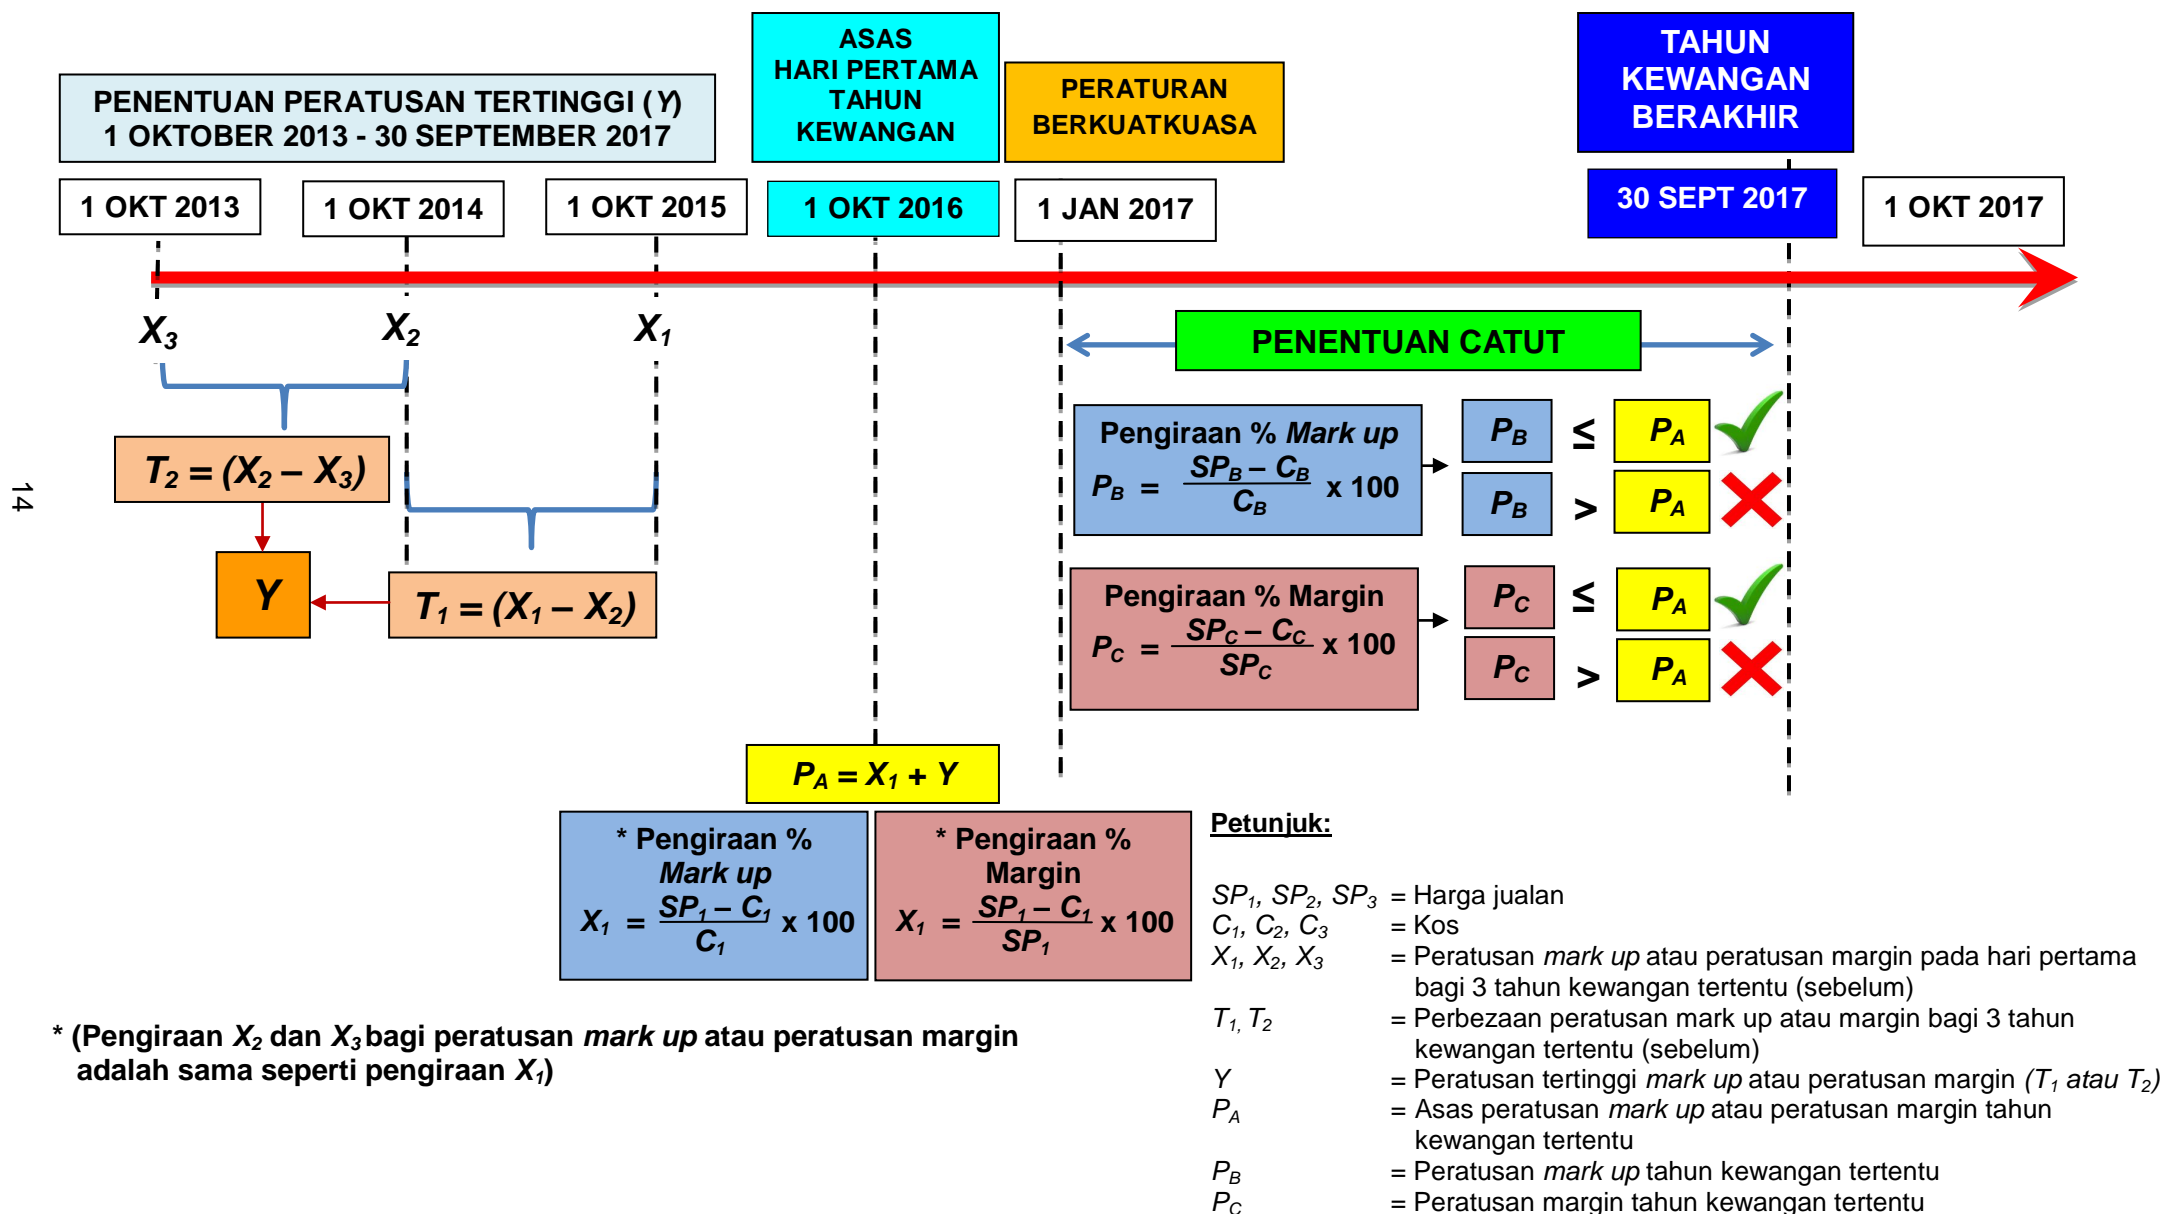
PENENTUAN PERATUSAN TERTINGGI (Y)
1 OKTOBER 2013 - 30 SEPTEMBER 2017

ASAS HARI PERTAMA TAHUN KEWANGAN

PERATURAN BERKUATKUASA

TAHUN KEWANGAN BERAKHIR

1 OKT 2013

1 OKT 2014

1 OKT 2015

1 OKT 2016

1 JAN 2017

30 SEPT 2017

1 OKT 2017

$X_3$ $X_2$ $X_1$

PENENTUAN CATUT

$T_2 = (X_2 - X_3)$

Y

$T_1 = (X_1 - X_2)$

14

Pengiraan % Mark up
$P_B = \frac{SP_B - C_B}{C_B} \times 100$

$P_B \leq P_A$
$P_B > P_A$

Pengiraan % Margin
$P_C = \frac{SP_C - C_C}{SP_C} \times 100$

$P_C \leq P_A$
$P_C > P_A$

$P_A = X_1 + Y$

* Pengiraan % Mark up
$X_1 = \frac{SP_1 - C_1}{C_1} \times 100$

* Pengiraan % Margin
$X_1 = \frac{SP_1 - C_1}{SP_1} \times 100$

* (Pengiraan $X_2$ dan $X_3$ bagi peratusan mark up atau peratusan margin adalah sama seperti pengiraan $X_1$)

Petunjuk:

$SP_1$, $SP_2$, $SP_3$ = Harga jualan
$C_1$, $C_2$, $C_3$ = Kos
$X_1$, $X_2$, $X_3$ = Peratusan mark up atau peratusan margin pada hari pertama bagi 3 tahun kewangan tertentu (sebelum)
$T_1$, $T_2$ = Perbezaan peratusan mark up atau margin bagi 3 tahun kewangan tertentu (sebelum)
Y = Peratusan tertinggi mark up atau peratusan margin ($T_1$ atau $T_2$)
$P_A$ = Asas peratusan mark up atau peratusan margin tahun kewangan tertentu
$P_B$ = Peratusan mark up tahun kewangan tertentu
$P_C$ = Peratusan margin tahun kewangan tertentu